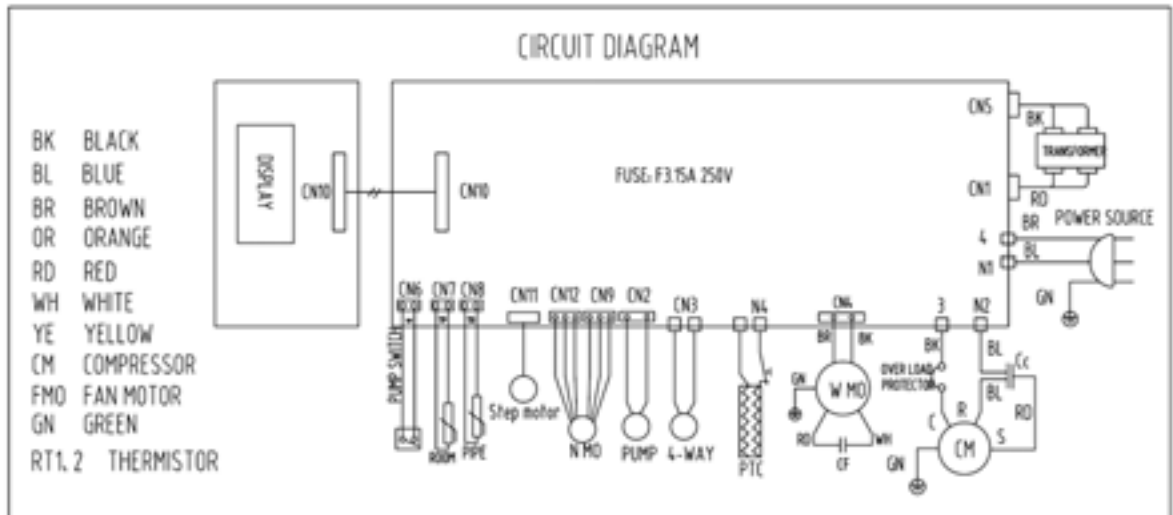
CIRCUIT DIAGRAM

BK BLACK
BL BLUE
BR BROWN
OR ORANGE
RD RED
WH WHITE
YE YELLOW
CM COMPRESSOR
FMO FAN MOTOR
GN GREEN
RT1, 2 THERMISTOR

DISPLAY
CN10
CN10
FUSE: F3.15A 250V
CN5
BK
TRANSFORMER
CN1
RD
BR
POWER SOURCE
4
BL
N1
GN
CN6 CN7 CN8 CN11 CN12 CN9 CN2 CN3 N4 CN4 3 N2
PUMP SWITCH
ROOM
PIPE
Step motor
N MO
PUMP
4-WAY
PTC
BR BK
GN
W MO
RD
WH
CF
BK
OVER LOAD PROTECTOR
BL
Cc
BL
RD
C
R
CM
S
GN